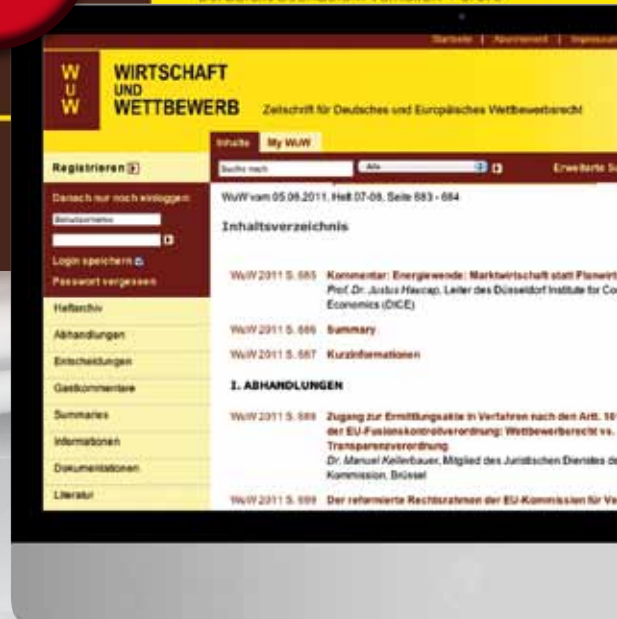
Startseite | Abonnement | Impressum

W
U
W

WIRTSCHAFT
UND
WETTBEWERB

Zeitschrift für Deutsches und Europäisches Wettbewerbsrecht

Inhalte | My WuW

Registrieren

Suche nach

Alle

Erweiterte S

Danach nur noch einloggen

Benutzername

Login speichern

Passwort vergessen

Heftarchiv

Abhandlungen

Entscheidungen

Gastkommentare

Summaries

Informationen

Dokumentationen

Literatur

WuW vom 05.06.2011, Heft 07-08, Seite 683 - 684

Inhaltsverzeichnis

WuW 2011 S. 685 Kommentar: Energiewende: Marktwirtschaft statt Planwirt
Prof. Dr. Justus Haucap, Leiter des Düsseldorf Institute for Co
Economics (DICE)

WuW 2011 S. 686 Summary

WuW 2011 S. 687 Kurzinformationen

I. ABHANDLUNGEN

WuW 2011 S. 688 Zugang zur Ermittlungsakte in Verfahren nach den Artt. 10
der EU-Fusionskontrollverordnung: Wettbewerbsrecht vs.
Transparenzverordnung
Dr. Manuel Kellerbauer, Mitglied des Juristischen Dienstes de
Kommission, Brüssel

WuW 2011 S. 699 Der reformierte Rechtsrahmen der EU-Kommission für Ve